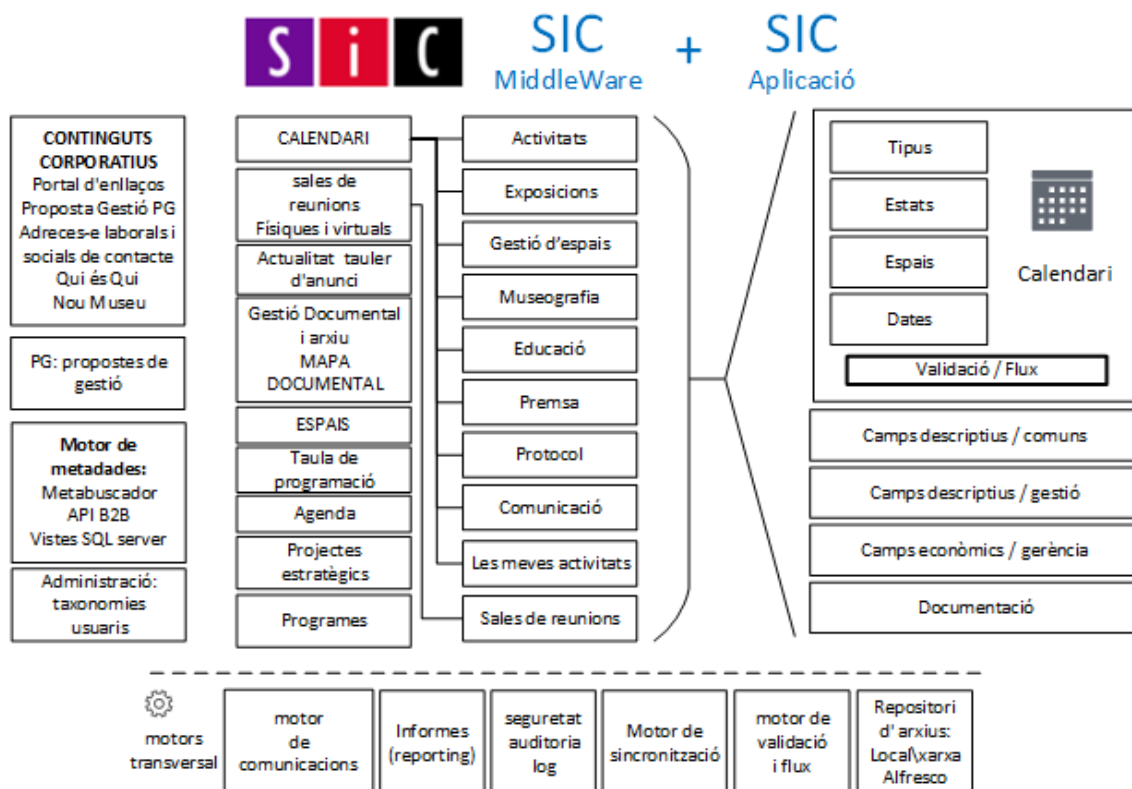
S i C SIC MiddleWare + SIC Aplicació

CONTINGUTS CORPORATIUS
Portal d'enllaços
Proposta Gestió PG
Adreces-e laborals i socials de contacte
Qui és Qui
Nou Museu

PG: propostes de gestió

Motor de metadades:
Metabuscador
API B2B
Vistes SQL server

Administració:
taxonomies
usuaris

CALENDARI
sales de reunions Físiques i virtuals
Actualitat tauler d'anunci
Gestió Documental i arxiu MAPA DOCUMENTAL
ESPAIS
Taula de programació
Agenda
Projectes estratègics
Programes

Activitats
Exposicions
Gestió d'espais
Museografia
Educació
Premsa
Protocol
Comunicació
Les meves activitats
Sales de reunions

Tipus
Estats
Espais
Dates
Calendari
Validació / Flux

Camps descriptius / comuns
Camps descriptius / gestió
Camps econòmics / gerència
Documentació

motors transversal
motor de comunicacions
Informes (reporting)
seguretat auditoria log
Motor de sincronització
motor de validació i flux
Repositori d' arxius: Local\xarxa Alfresco